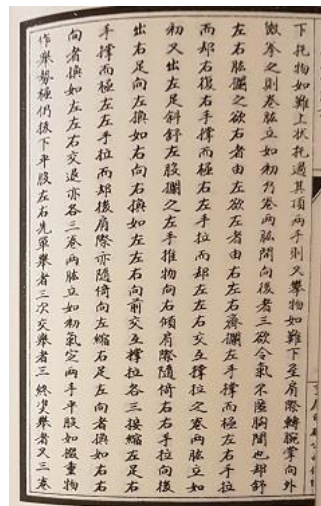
下托物如難上狀托過其頂兩手則又攀物如難下至肩際轉腕掌向外徽拳之則卷肱立如初乃卷兩肱間向後者三欲合氣不屬胸間也即舒左右肱攔之欲右者由左欲左者由右左右齊攔左手撐而極右左手拉而郤右撐右手撐而極右左手拉而郤左左右交互撐拉之卷兩肱立如初又出左足斜舒左肱攔之左手推物向右傾肩際隨倚右右手拉右向後出右足向左換如右向右換如左左右向前交互撐拉各三換縮左足右手撐而極左左手拉而郤後肩際亦隨倚向左縮右足左向者換如右右向者換如左左右交退亦各三卷兩肱立如初氣定兩手平肢如擬重物作舉勢極仍收下平肢左右先舉舉者三次交舉者三終必舉者又三差